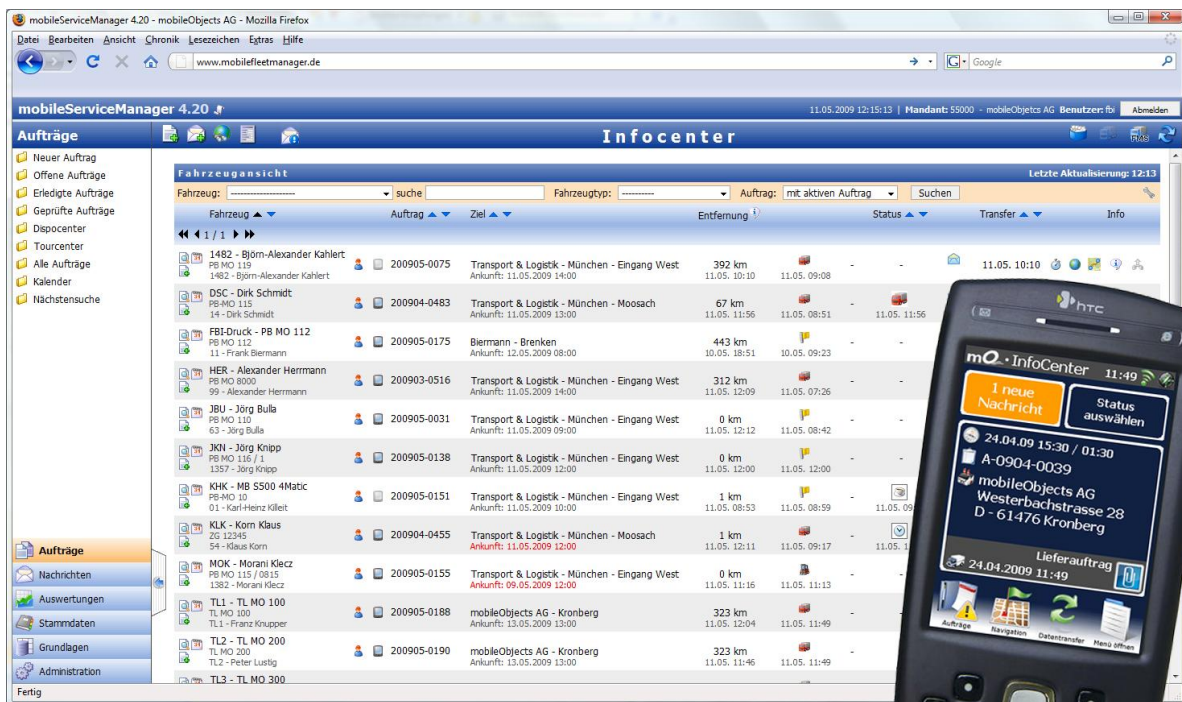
mobileServiceManager 4.20 - mobileObjects AG - Mozilla Firefox

Datei Bearbeiten Ansicht Chronik Lesezeichen Extras Hilfe

www.mobilefleetmanager.de

Google

mobileServiceManager 4.20

11.05.2009 12:15:13 | Mandant: 55000 - mobileObjetcs AG Benutzer: fbi Abmelden

Aufträge

Infocenter

Neuer Auftrag
Offene Aufträge
Erledigte Aufträge
Geprüfte Aufträge
Dispocenter
Tourcenter
Alle Aufträge
Kalender
Nächstensuche

Fahrzeugansicht

Letzte Aktualisierung: 12:13

Fahrzeug: -------------------- suche Fahrzeugtyp: ---------- Auftrag: mit aktiven Auftrag Suchen

| Fahrzeug | Auftrag | Ziel | Entfernung | | Status | | Transfer | Info |
|---|---|---|---|---|---|---|---|---|
| 1482 - Björn-Alexander Kahlert PB MO 119 1482 - Björn-Alexander Kahlert | 200905-0075 | Transport & Logistik - München - Eingang West Ankunft: 11.05.2009 14:00 | 392 km 11.05. 10:10 | 11.05. 09:08 | - | - | 11.05. 10:10 | |
| DSC - Dirk Schmidt PB-MO 115 14 - Dirk Schmidt | 200904-0483 | Transport & Logistik - München - Moosach Ankunft: 11.05.2009 13:00 | 67 km 11.05. 11:56 | 11.05. 08:51 | - | 11.05. 11:56 | | |
| FBI-Druck - PB MO 112 PB MO 112 11 - Frank Biermann | 200905-0175 | Biermann - Brenken Ankunft: 12.05.2009 08:00 | 443 km 10.05. 18:51 | 10.05. 09:23 | - | - | | |
| HER - Alexander Herrmann PB MO 8000 99 - Alexander Herrmann | 200903-0516 | Transport & Logistik - München - Eingang West Ankunft: 11.05.2009 14:00 | 312 km 11.05. 12:09 | 11.05. 07:26 | - | - | | |
| JBU - Jörg Bulla PB MO 110 63 - Jörg Bulla | 200905-0031 | Transport & Logistik - München - Eingang West Ankunft: 11.05.2009 09:00 | 0 km 11.05. 12:12 | 11.05. 08:42 | - | - | | |
| JKN - Jörg Knipp PB MO 116 / 1 1357 - Jörg Knipp | 200905-0138 | Transport & Logistik - München - Eingang West Ankunft: 11.05.2009 12:00 | 0 km 11.05. 12:00 | 11.05. 12:00 | - | - | | |
| KHK - MB S500 4Matic PB-MO 10 01 - Karl-Heinz Killeit | 200905-0151 | Transport & Logistik - München - Eingang West Ankunft: 11.05.2009 10:00 | 1 km 11.05. 08:53 | 11.05. 08:59 | - | 11.05. 09 | | |
| KLK - Korn Klaus ZG 12345 54 - Klaus Korn | 200904-0455 | Transport & Logistik - München - Moosach Ankunft: 11.05.2009 12:00 | 1 km 11.05. 12:11 | 11.05. 09:17 | - | 11.05. 1 | | |
| MOK - Morani Klecz PB MO 115 / 0815 1382 - Morani Klecz | 200905-0155 | Transport & Logistik - München - Eingang West Ankunft: 09.05.2009 12:00 | 0 km 11.05. 11:16 | 11.05. 11:13 | - | - | | |
| TL1 - TL MO 100 TL MO 100 TL1 - Franz Knupper | 200905-0188 | mobileObjects AG - Kronberg Ankunft: 13.05.2009 13:00 | 323 km 11.05. 12:04 | 11.05. 11:49 | - | - | | |
| TL2 - TL MO 200 TL MO 200 TL2 - Peter Lustig | 200905-0190 | mobileObjects AG - Kronberg Ankunft: 13.05.2009 13:00 | 323 km 11.05. 11:46 | 11.05. 11:49 | - | - | | |
| TL3 - TL MO 300 | | | | | | | | |

1 / 1

Aufträge
Nachrichten
Auswertungen
Stammdaten
Grundlagen
Administration

Fertig

htc

mO.·InfoCenter 11:49

1 neue Nachricht

Status auswählen

24.04.09 15:30 / 01:30
A-0904-0039
mobileObjects AG
Westerbachstrasse 28
D - 61476 Kronberg

Lieferauftrag
24.04.2009 11:49

Aufträge Navigation Datentransfer Menü öffnen